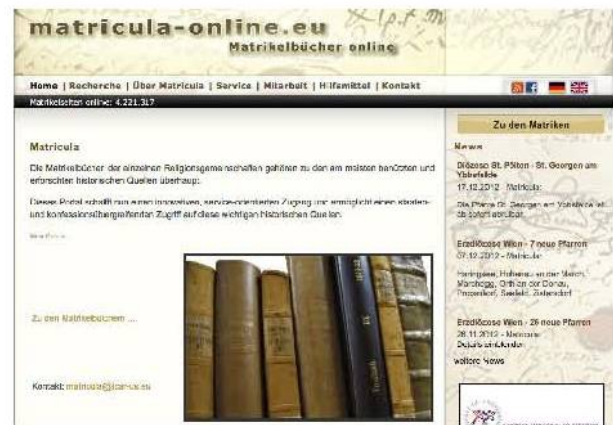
matricula-online.eu
Matrikelbücher online

Home | Recherche | Über Matricula | Service | Mitarbeit | Hilfsmittel | Kontakt

Matrikelseiten online: 4.221.317

Zu den Matriken

Matricula

Die Matrikelbücher der einzelnen Religionsgemeinschaften gehören zu den am meisten benützten und erforschten historischen Quellen überhaupt.

Dieses Portal schafft nun einen innovativen, service-orientierten Zugang und ermöglicht einenländer- und konfessionsübergreifenden Zugriff auf diese wichtigen historischen Quellen.

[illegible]

Zu den Matrikelbüchern ...

Kontakt: matricula@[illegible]

News

Diözese St. Pölten - St. Georgen am Ybbsfelde
17.12.2012 - Matricula
Die Pfarre St. Georgen am Ybbsfelde ist ab sofort abrufbar.

Erzdiözese Wien - 7 neue Pfarren
07.12.2012 - Matricula
Haringsee, Hohenau an der March, Marchegg, Orth an der Donau, Prottes, Seefeld, Zistersdorf

Erzdiözese Wien - 26 neue Pfarren
26.11.2012 - Matricula
Details anzeigen

weitere News